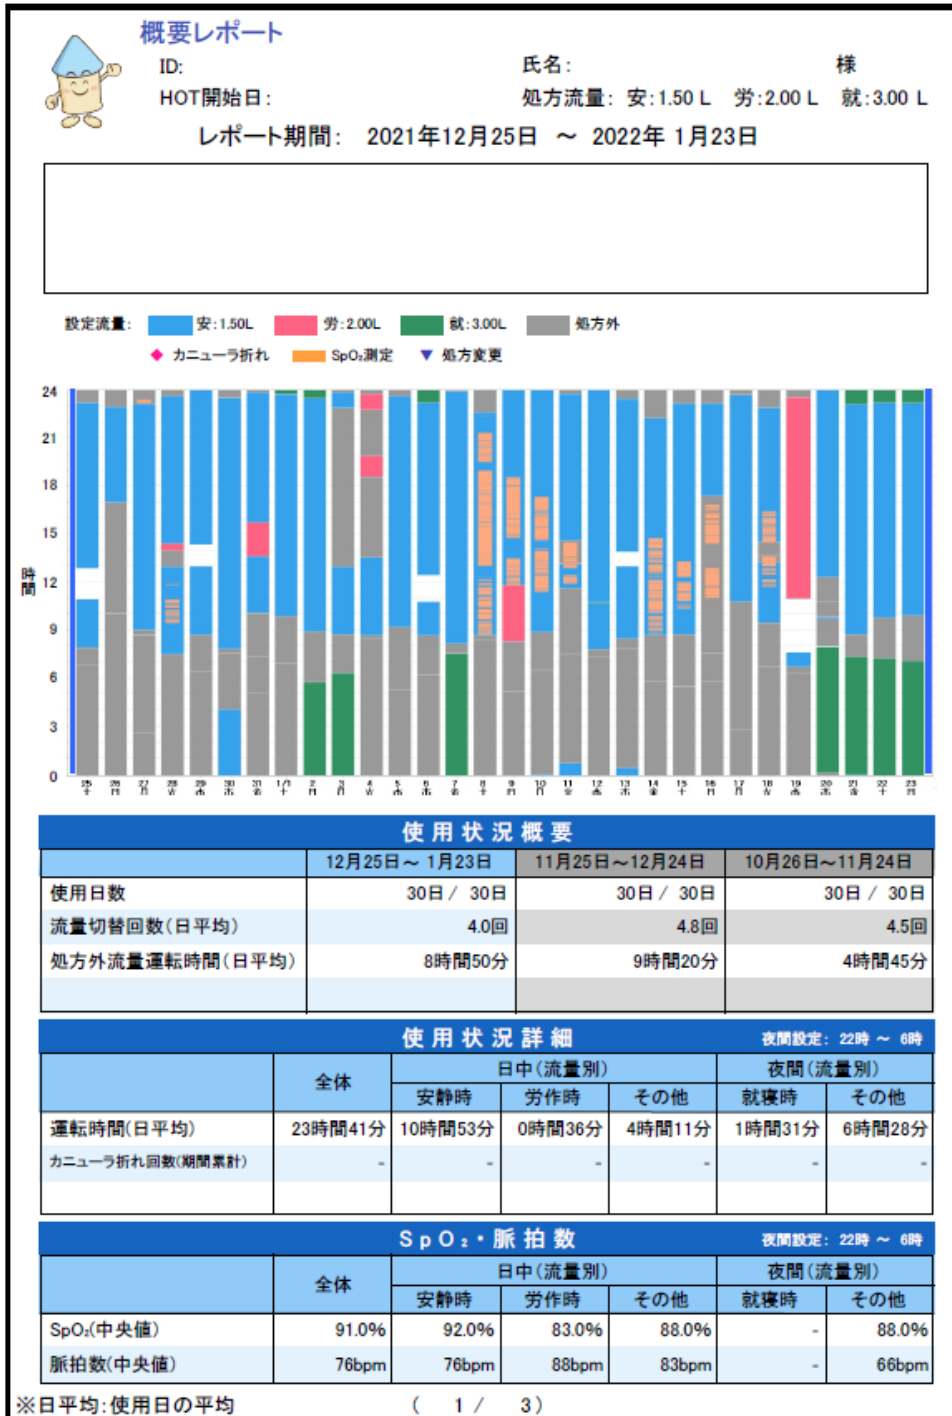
概要レポート

ID:
HOT開始日:
氏名:
様
処方流量: 安:1.50 L 労:2.00 L 就:3.00 L

レポート期間: 2021年12月25日 ～ 2022年 1月23日

設定流量: 安:1.50L 労:2.00L 就:3.00L 処方外
カニューラ折れ SpO₂測定 処方変更

時間
24
21
18
15
12
9
6
3
0

25 26 27 28 29 30 31 1/1 2 3 4 5 6 7 8 9 10 11 12 13 14 15 16 17 18 19 20 21 22 23

使用状況概要

| | 12月25日～ 1月23日 | 11月25日～12月24日 | 10月26日～11月24日 |
|---|---|---|---|
| 使用日数 | 30日 / 30日 | 30日 / 30日 | 30日 / 30日 |
| 流量切替回数(日平均) | 4.0回 | 4.8回 | 4.5回 |
| 処方外流量運転時間(日平均) | 8時間50分 | 9時間20分 | 4時間45分 |
| | | | |

使用状況詳細 夜間設定: 22時 ～ 6時

| | 全体 | 日中(流量別) 安静時 | 日中(流量別) 労作時 | 日中(流量別) その他 | 夜間(流量別) 就寝時 | 夜間(流量別) その他 |
|---|---|---|---|---|---|---|
| 運転時間(日平均) | 23時間41分 | 10時間53分 | 0時間36分 | 4時間11分 | 1時間31分 | 6時間28分 |
| カニューラ折れ回数(期間累計) | - | - | - | - | - | - |
| | | | | | | |

SpO₂・脈拍数 夜間設定: 22時 ～ 6時

| | 全体 | 日中(流量別) 安静時 | 日中(流量別) 労作時 | 日中(流量別) その他 | 夜間(流量別) 就寝時 | 夜間(流量別) その他 |
|---|---|---|---|---|---|---|
| SpO₂(中央値) | 91.0% | 92.0% | 83.0% | 88.0% | - | 88.0% |
| 脈拍数(中央値) | 76bpm | 76bpm | 88bpm | 83bpm | - | 66bpm |

※日平均:使用日の平均 ( 1 / 3 )